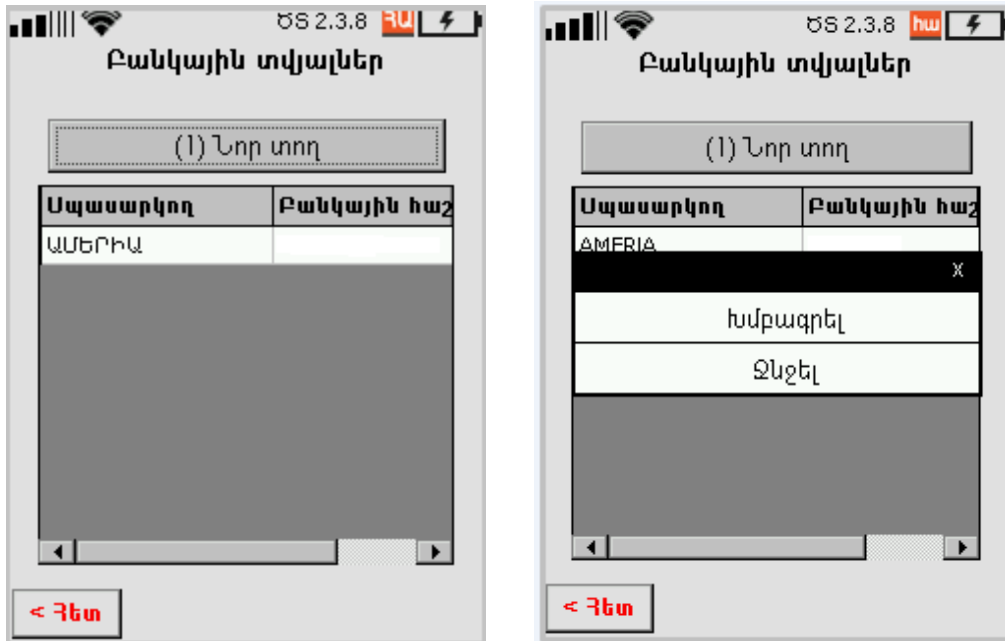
ԾՏ 2.3.8 ՀԱ

Բանկային տվյալներ

(1) Նոր տող

| Սպասարկող | Բանկային հաշ |
|---|---|
| ԱՄԵՐԻԱ | |

< Հետ

ԾՏ 2.3.8 hw

Բանկային տվյալներ

(1) Նոր տող

| Սպասարկող | Բանկային հաշ |
|---|---|
| AMERIA | |

x

Խմբագրել

Ջնջել

< Հետ